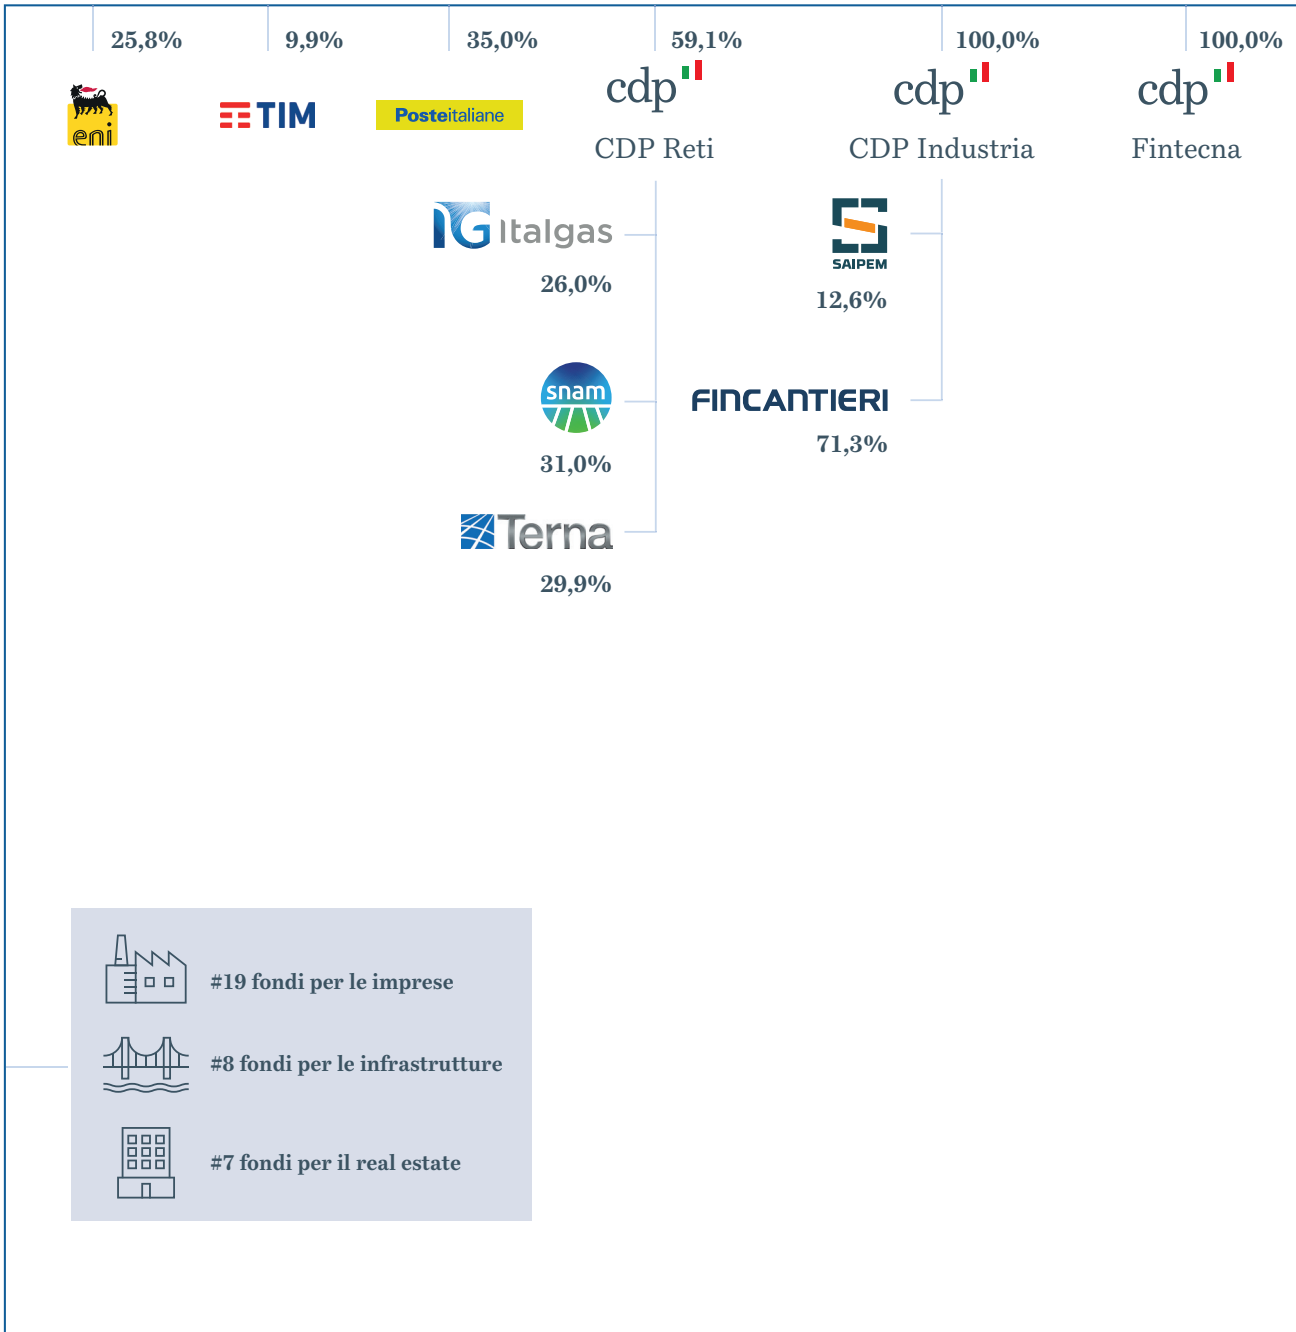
25,8% 9,9% 35,0% 59,1% 100,0% 100,0%

eni

TIM

Posteitaliane

cdp
CDP Reti

cdp
CDP Industria

cdp
Fintecna

Italgas
26,0%

SAIPEM
12,6%

snam
31,0%

FINCANTIERI
71,3%

Terna
29,9%

#19 fondi per le imprese

#8 fondi per le infrastrutture

#7 fondi per il real estate